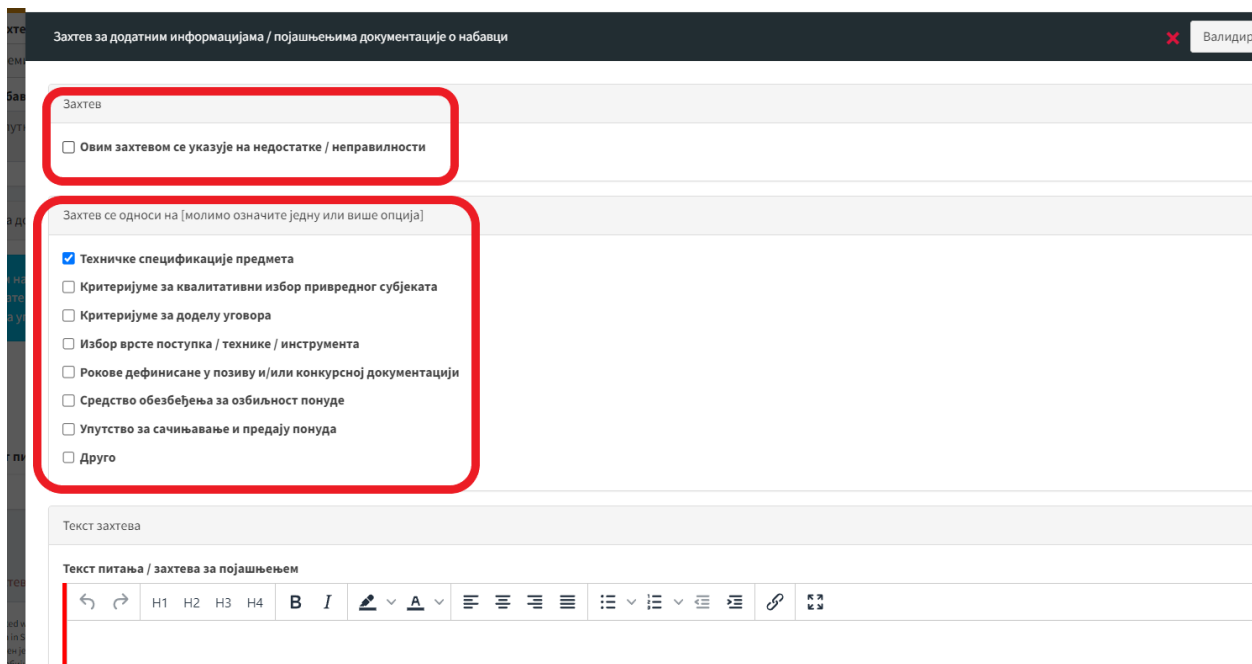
Захтев за додатним информацијама / појашњењима документације о набавци

Валидир

Захтев

☐ Овим захтевом се указује на недостатке / неправилности

Захтев се односи на [молимо означите једну или више опција]

☑ Техничке спецификације предмета
☐ Критеријуме за квалитативни избор привредног субјеката
☐ Критеријуме за доделу уговора
☐ Избор врсте поступка / технике / инструмента
☐ Рокове дефинисане у позиву и/или конкурсној документацији
☐ Средство обезбеђења за озбиљност понуде
☐ Упутство за сачињавање и предају понуда
☐ Друго

Текст захтева

Текст питања / захтева за појашњењем

H1 H2 H3 H4 B I